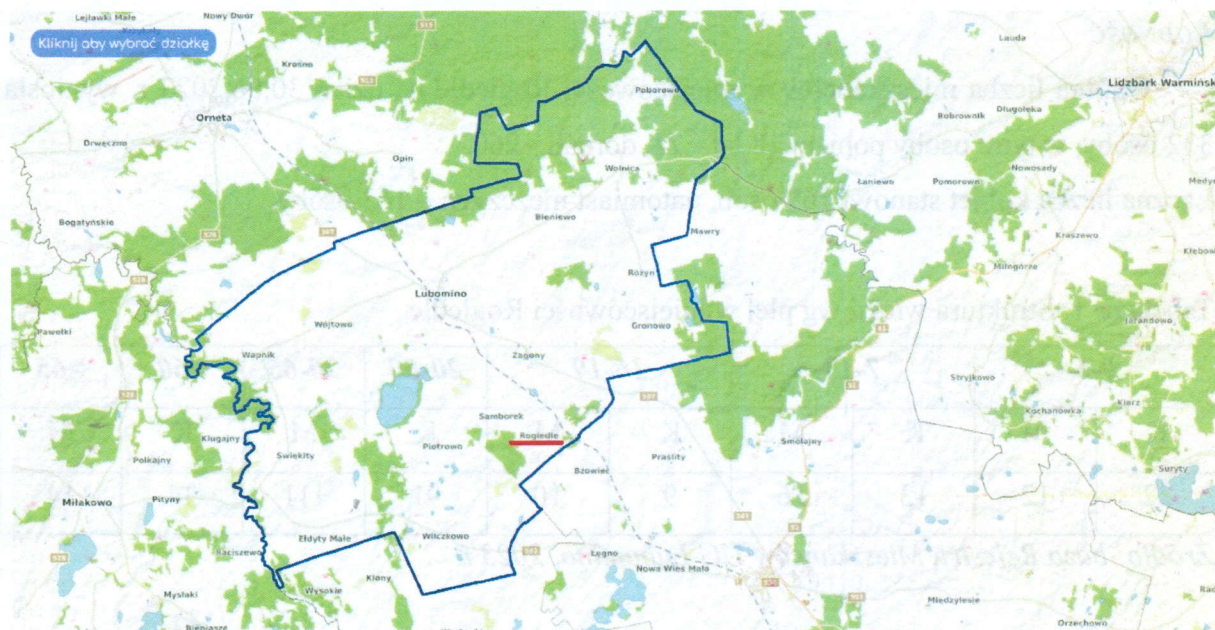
Kliknij aby wybrać działkę

Lejławki Małe
Nowy Dwór
Krosno
Orneta
Drwęczno
Bogatyńskie
Pawełki
Opin
Pobłoewo
Wolnica
Bleniewo
Mawry
Różyn
Lubomino
Wójtowo
Gronowo
Wapnik
Zagony
Samborek
Rogiedle
Klugajny
Świękity
Piotrowo
Bzowiec
Praslity
Smolajny
Połkajny
Miłakowo
Pityny
Ełdyty Małe
Wilczkowo
Łęgno
Nowa Wieś Mała
Raciszewo
Wysokie
Kłony
Mysłaki
Lauda
Lidzbark Warmiński
Bobrownik
Długołęka
Łaniewo
Pomorowo
Nowosady
Kraszewo
Miłogórze
Stryjkowo
Kochanówka
Klerz
Suryty
Miedzylesie
Orzechowo
Jarandowo
Medyn
Kłębowo